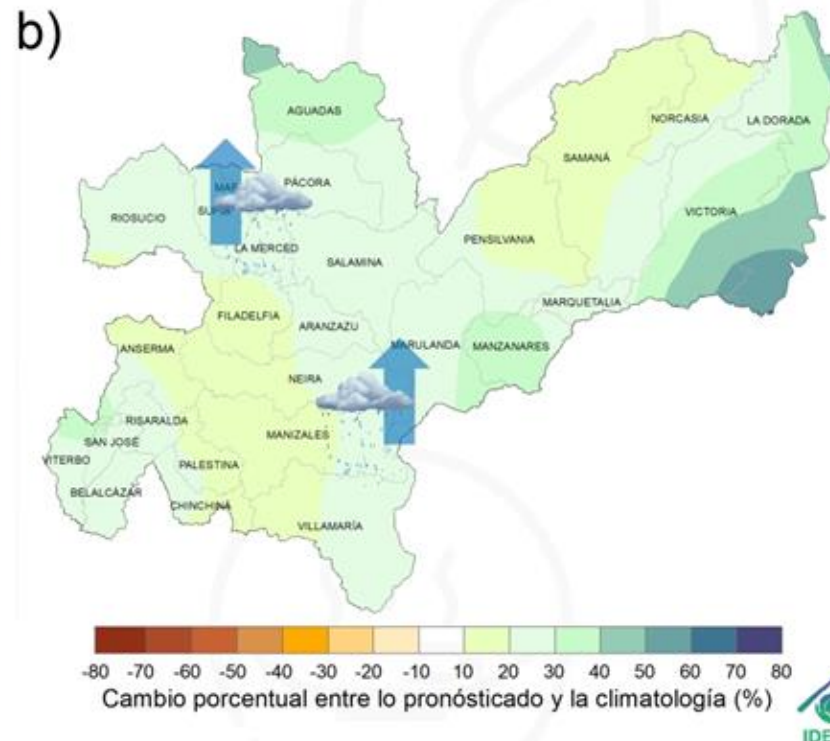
b)

AGUADAS
NORCASIA
LA DORADA
SAMANÁ
MAR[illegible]
PÁCORA
SUP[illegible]
RIOSUCIO
VICTORIA
LA MERCED
PENSILVANIA
SALAMINA
MARQUETALIA
FILADELFIA
ARANZAZU
MARULANDA
MANZANARES
ANSERMA
NEIRA
RISARALDA
MANIZALES
SAN JOSÉ
VITERBO
PALESTINA
BELALCÁZAR
CHINCHINÁ
VILLAMARÍA

-80 -70 -60 -50 -40 -30 -20 -10 10 20 30 40 50 60 70 80
Cambio porcentual entre lo pronósticado y la climatología (%)

IDE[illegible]